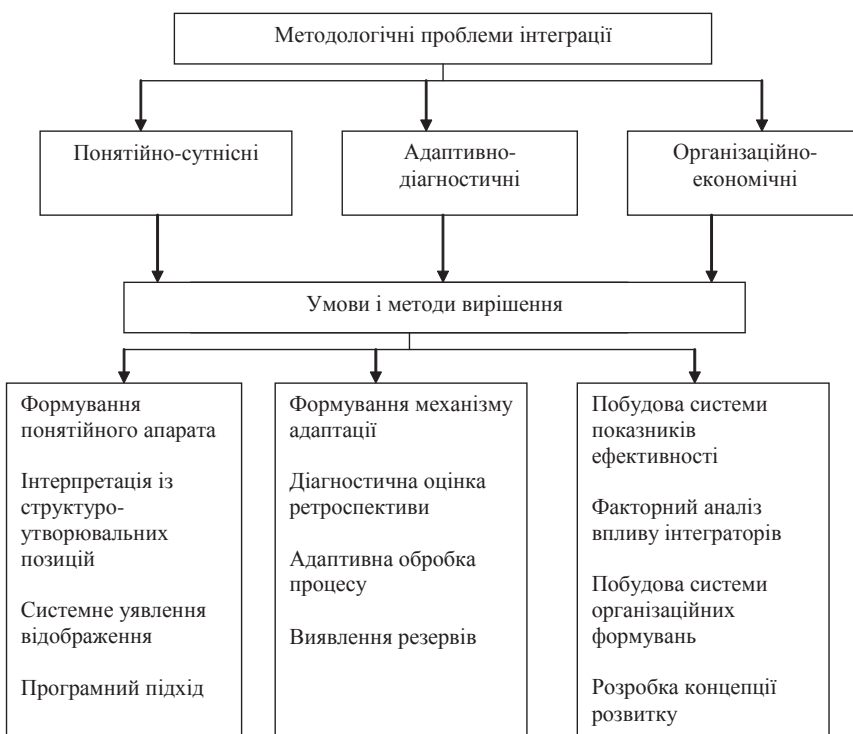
Методологічні проблеми інтеграції

Понятійно-сутнісні

Адаптивно-діагностичні

Організаційно-економічні

Умови і методи вирішення

Формування понятійного апарата

Інтерпретація із структуро-утворювальних позицій

Системне уявлення відображення

Програмний підхід

Формування механізму адаптації

Діагностична оцінка ретроспективи

Адаптивна обробка процесу

Виявлення резервів

Побудова системи показників ефективності

Факторний аналіз впливу інтеграторів

Побудова системи організаційних формувань

Розробка концепції розвитку